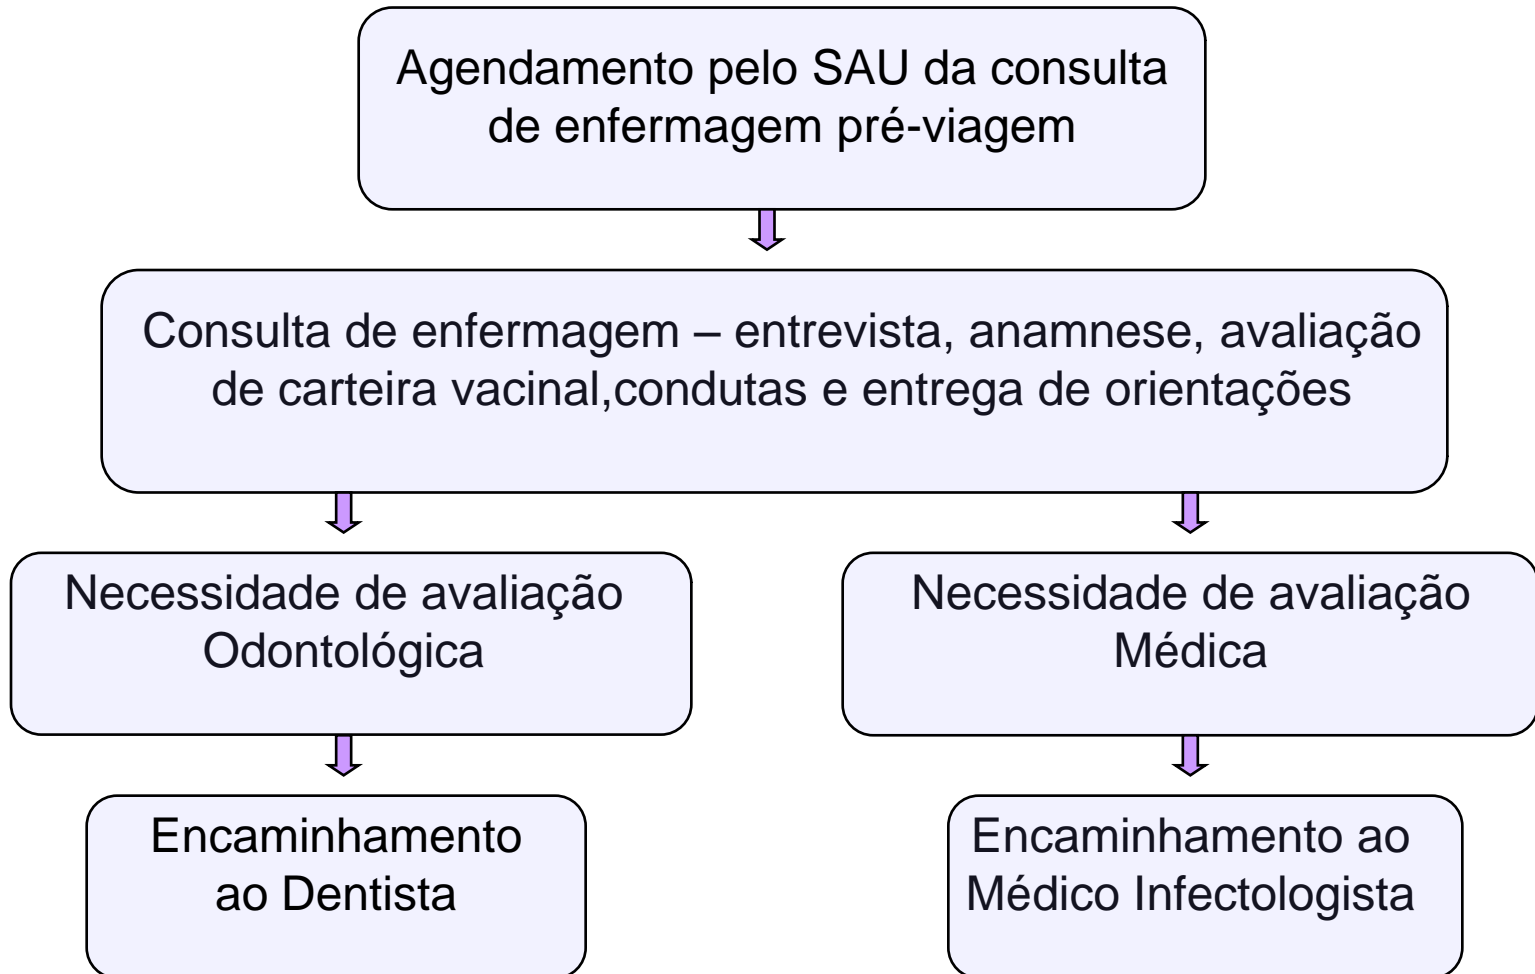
Agendamento pelo SAU da consulta de enfermagem pré-viagem

Consulta de enfermagem – entrevista, anamnese, avaliação de carteira vacinal,condutas e entrega de orientações

Necessidade de avaliação Odontológica

Necessidade de avaliação Médica

Encaminhamento ao Dentista

Encaminhamento ao Médico Infectologista